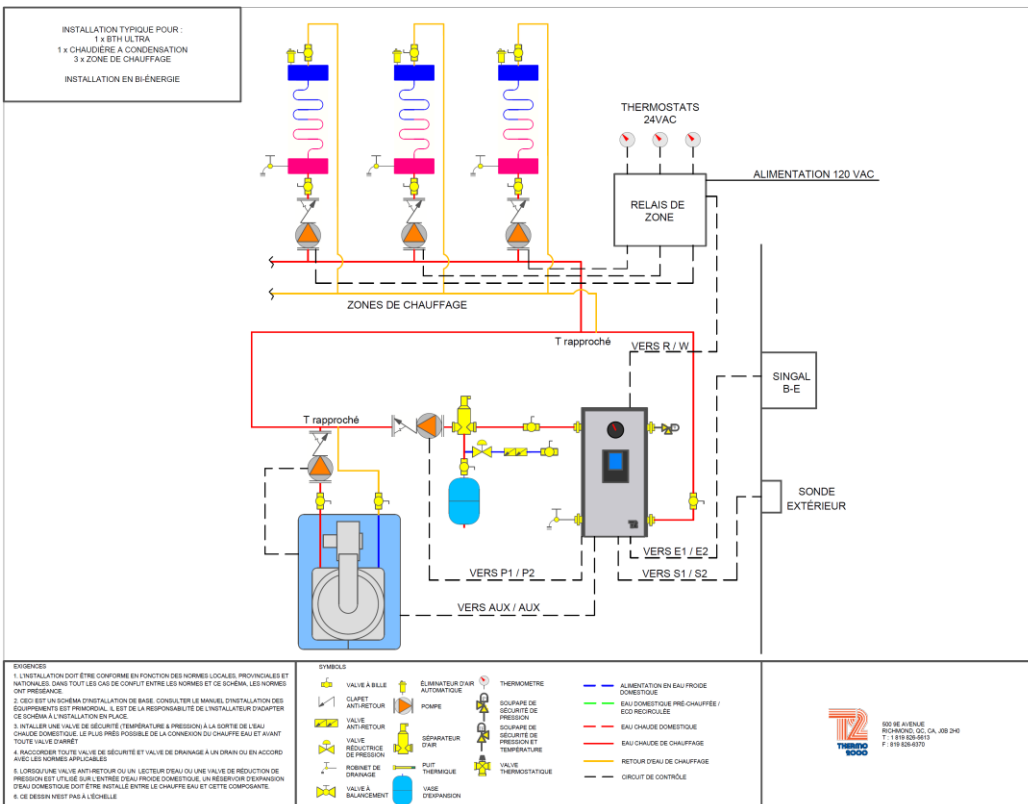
INSTALLATION TYPIQUE POUR :
1 x BTH ULTRA
1 x CHAUDIÈRE À CONDENSATION
3 x ZONE DE CHAUFFAGE

INSTALLATION EN BI-ÉNERGIE

THERMOSTATS
24VAC

RELAIS DE
ZONE

ALIMENTATION 120 VAC

ZONES DE CHAUFFAGE

T rapproché

VERS R / W

SINGAL
B-E

T rapproché

SONDE
EXTÉRIEUR

VERS E1 / E2

VERS P1 / P2

VERS S1 / S2

VERS AUX / AUX

EXIGENCES

1. L'INSTALLATION DOIT ÊTRE CONFORME EN FONCTION DES NORMES LOCALES, PROVINCIALES ET NATIONALES. DANS TOUT LES CAS DE CONFLIT ENTRE LES NORMES ET CE SCHÉMA, LES NORMES ONT PRÉSÉANCE.

2. CECI EST UN SCHÉMA D'INSTALLATION DE BASE. CONSULTER LE MANUEL D'INSTALLATION DES ÉQUIPEMENTS EST PRIMORDIAL. IL EST DE LA RESPONSABILITÉ DE L'INSTALLATEUR D'ADAPTER CE SCHÉMA À L'INSTALLATION EN PLACE.

3. INSTALLER UNE VALVE DE SÉCURITÉ (TEMPÉRATURE & PRESSION) À LA SORTIE DE L'EAU CHAUDE DOMESTIQUE, LE PLUS PRÈS POSSIBLE DE LA CONNEXION DU CHAUFFE EAU ET AVANT TOUTE VALVE D'ARRÊT.

4. RACCORDER TOUTE VALVE DE SÉCURITÉ ET VALVE DE DRAINAGE À UN DRAIN OU EN ACCORD AVEC LES NORMES APPLICABLES

5. LORSQU'UNE VALVE ANTI-RETOUR OU UN LECTEUR D'EAU OU UNE VALVE DE RÉDUCTION DE PRESSION EST UTILISÉ SUR L'ENTRÉE D'EAU FROIDE DOMESTIQUE, UN RÉSERVOIR D'EXPANSION D'EAU DOMESTIQUE DOIT ÊTRE INSTALLÉ ENTRE LE CHAUFFE EAU ET CETTE COMPOSANTE.

6. CE DESSIN N'EST PAS À L'ÉCHELLE

SYMBOLS

VALVE À BILLE
CLAPET ANTI-RETOUR
VALVE ANTI-RETOUR
VALVE RÉDUCTRICE DE PRESSION
ROBINET DE DRAINAGE
VALVE À BALANCEMENT
ÉLIMINATEUR D'AIR AUTOMATIQUE
POMPE
SÉPARATEUR D'AIR
PUIT THERMIQUE
VASE D'EXPANSION
THERMOMETRE
SOUPAPE DE SÉCURITÉ DE PRESSION
SOUPAPE DE SÉCURITÉ DE PRESSION ET TEMPÉRATURE
VALVE THERMOSTATIQUE

ALIMENTATION EN EAU FROIDE DOMESTIQUE
EAU DOMESTIQUE PRÉ-CHAUFFÉE / ECO RECIRCULÉE
EAU CHAUDE DOMESTIQUE
EAU CHAUDE DE CHAUFFAGE
RETOUR D'EAU DE CHAUFFAGE
CIRCUIT DE CONTRÔLE

THERMO 2000

500 9E AVENUE
RICHMOND, QC, CA, J0B 2H0
T : 1 819 826-5613
F : 819 826-6370